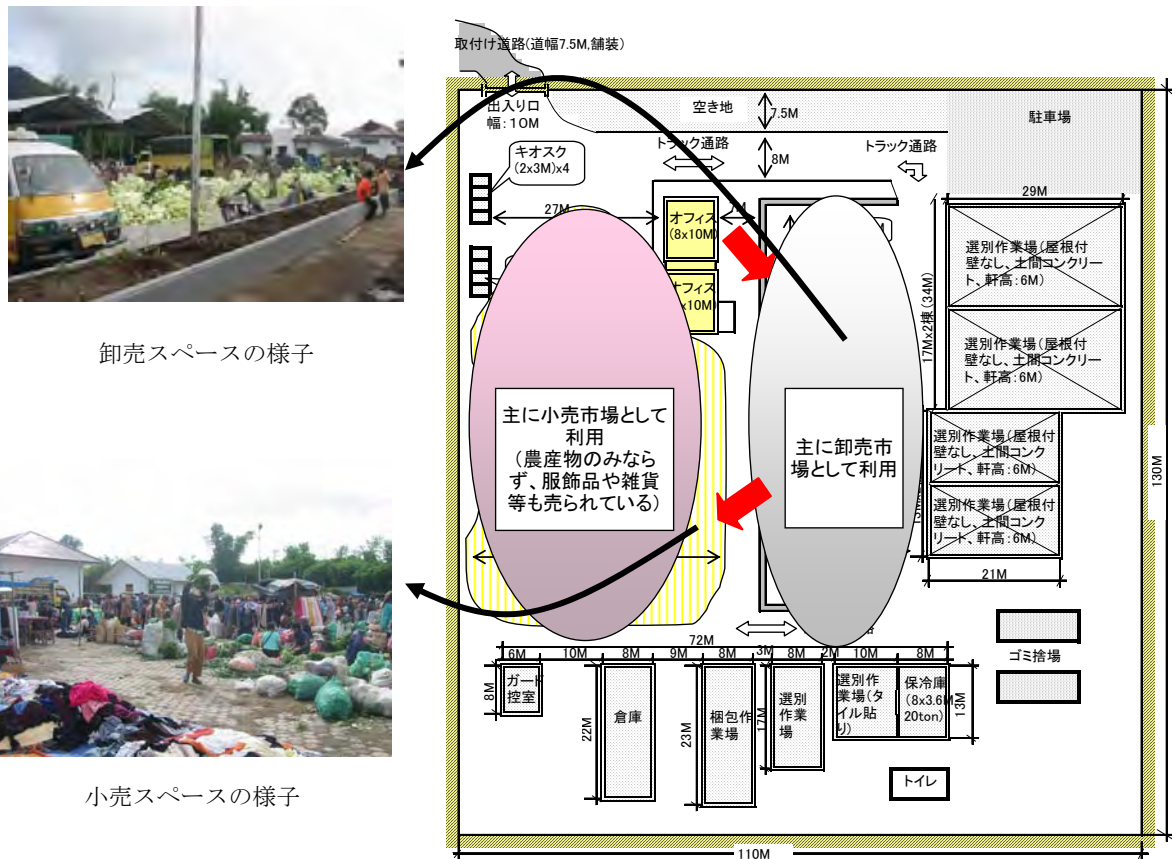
卸売スペースの様子

小売スペースの様子

取付け道路(道幅7.5M,舗装)

出入り口
幅：10M

空き地

7.5M

駐車場

トラック通路

8M

トラック通路

キオスク
(2x3M)x4

27M

オフィス
(8x10M)

オフィス
(8x10M)

29M

選別作業場(屋根付
壁なし、土間コンクリート、軒高：6M)

17Mx2棟(34M)

選別作業場(屋根付
壁なし、土間コンクリート、軒高：6M)

主に小売市場として利用
(農産物のみならず、服飾品や雑貨等も売られている)

主に卸売市場として利用

選別作業場(屋根付
壁なし、土間コンクリート、軒高：6M)

選別作業場(屋根付
壁なし、土間コンクリート、軒高：6M)

130M

21M

72M

6M　10M　8M　9M　8M　3M　8M　2M　10M　8M

ゴミ捨場

8M

ガード
控室

22M

倉庫

23M

梱包作
業場

17M

選別
作業
場

選別作
業場(タイル貼り)

保冷庫
(8x3.6M
20ton)

13M

トイレ

110M